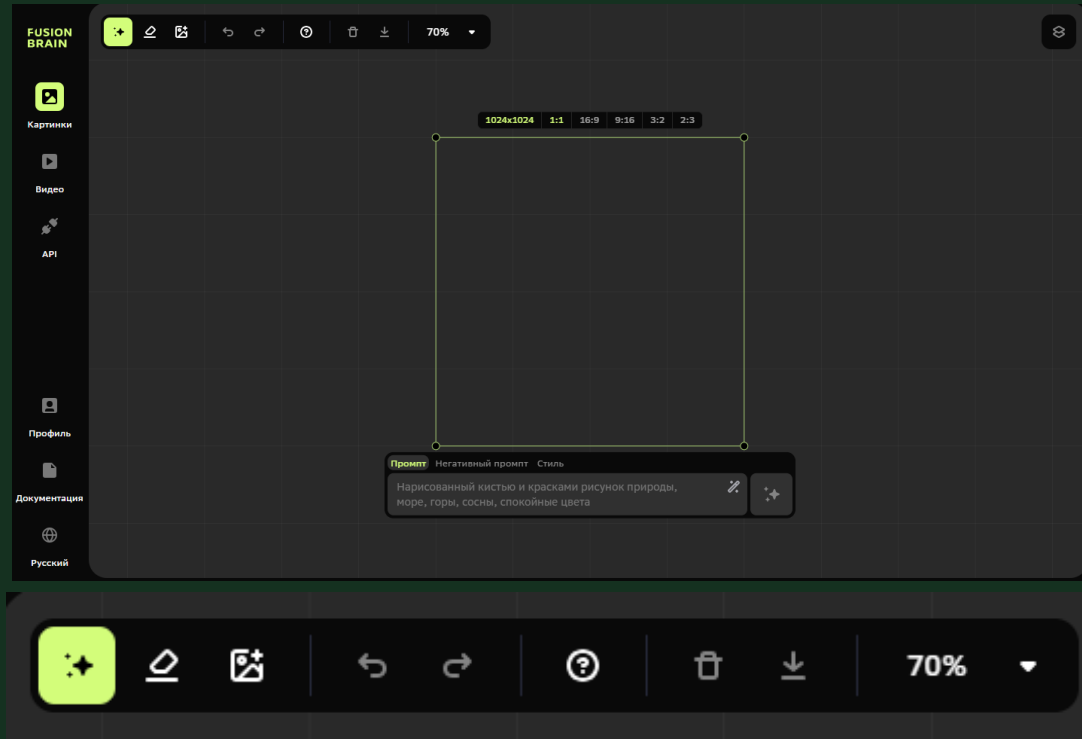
FUSION BRAIN

70%

Картинки

Видео

API

1024x1024 1:1 16:9 9:16 3:2 2:3

Профиль

Документация

Русский

Промпт Негативный промпт Стиль

Нарисованный кистью и красками рисунок природы, море, горы, сосны, спокойные цвета

70%